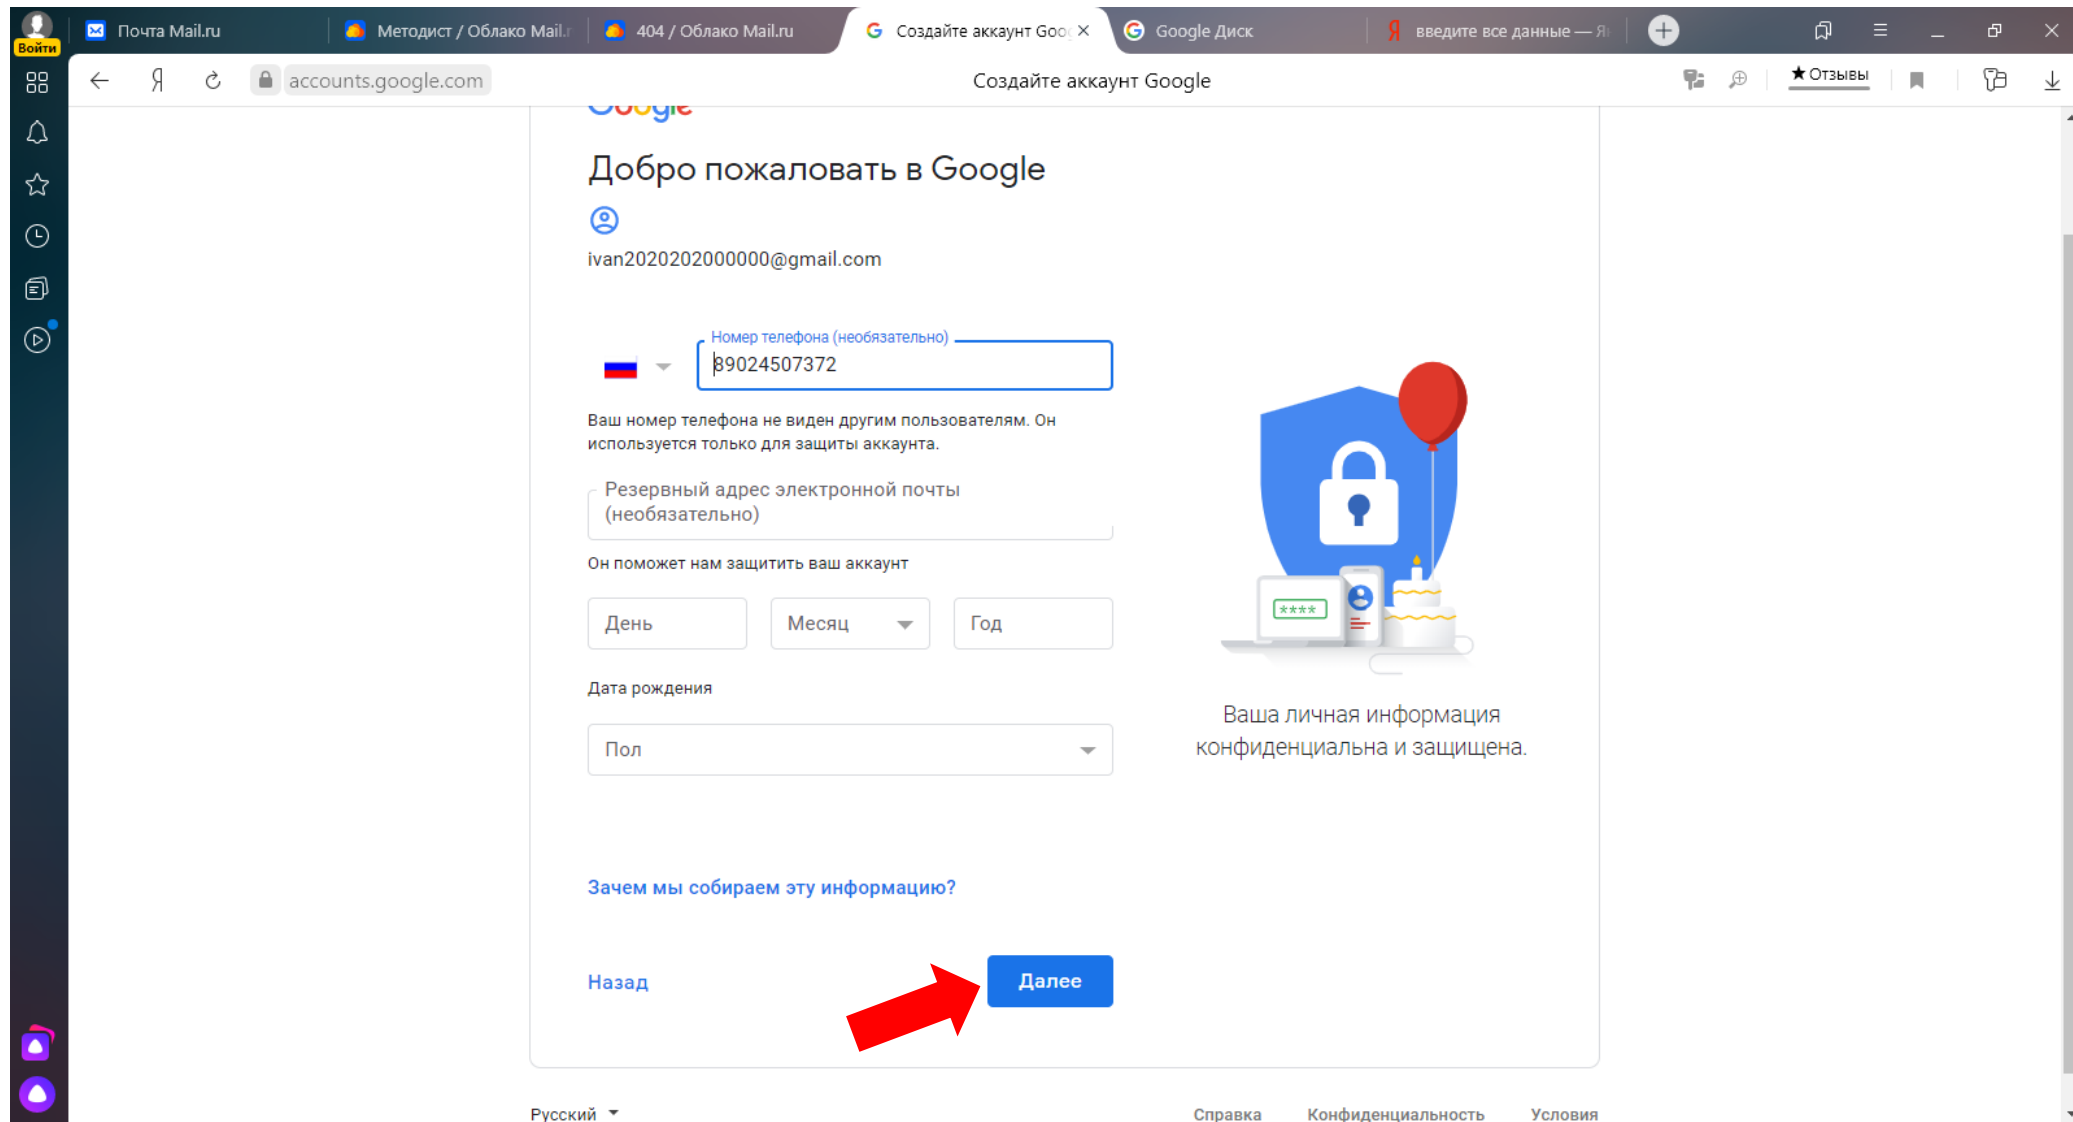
Войти

Почта Mail.ru

Методист / Облако Mail.r

404 / Облако Mail.ru

Создайте аккаунт Goo

Google Диск

введите все данные — Я

accounts.google.com

Создайте аккаунт Google

★ Отзывы

Google

Добро пожаловать в Google

ivan202020200000@gmail.com

Номер телефона (необязательно)

89024507372

Ваш номер телефона не виден другим пользователям. Он используется только для защиты аккаунта.

Резервный адрес электронной почты (необязательно)

Он поможет нам защитить ваш аккаунт

День

Месяц

Год

Дата рождения

Пол

****

Ваша личная информация конфиденциальна и защищена.

Зачем мы собираем эту информацию?

Назад

Далее

Русский

Справка

Конфиденциальность

Условия